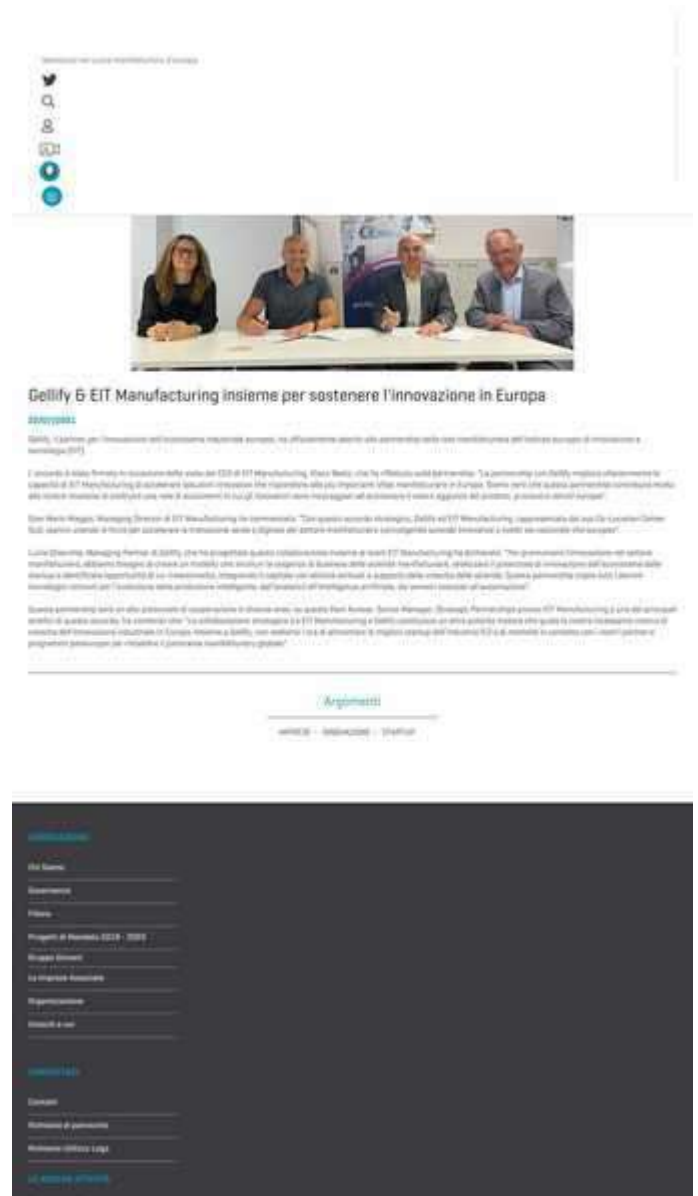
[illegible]

Gellify & EIT Manufacturing insieme per sostenere l'innovazione in Europa

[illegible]

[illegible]

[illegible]

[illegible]

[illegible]

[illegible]

Argomenti

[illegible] · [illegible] · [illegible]

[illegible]

Chi Siamo

Governance

Filiera

Progetti di Mandato 2019 - 2023

Gruppo Giovani

Le Imprese Associate

Organizzazione

Contatti e sedi

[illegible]

Contatti

Richiesta di patrocinio

Richiesta Utilizzo Logo

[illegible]